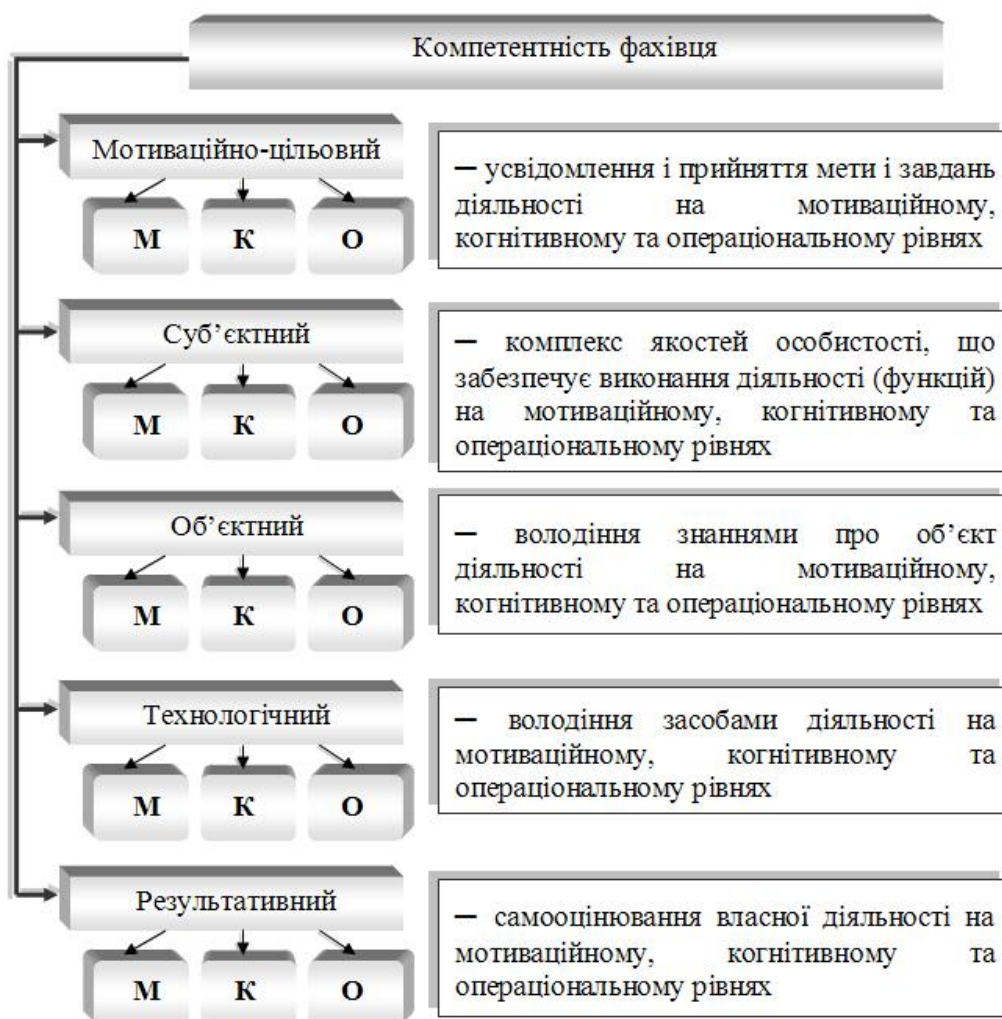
Компетентність фахівця

Мотиваційно-цільовий

М К О

– усвідомлення і прийняття мети і завдань діяльності на мотиваційному, когнітивному та операціональному рівнях

Суб'єктний

М К О

– комплекс якостей особистості, що забезпечує виконання діяльності (функцій) на мотиваційному, когнітивному та операціональному рівнях

Об'єктний

М К О

– володіння знаннями про об'єкт діяльності на мотиваційному, когнітивному та операціональному рівнях

Технологічний

М К О

– володіння засобами діяльності на мотиваційному, когнітивному та операціональному рівнях

Результативний

М К О

– самооцінювання власної діяльності на мотиваційному, когнітивному та операціональному рівнях